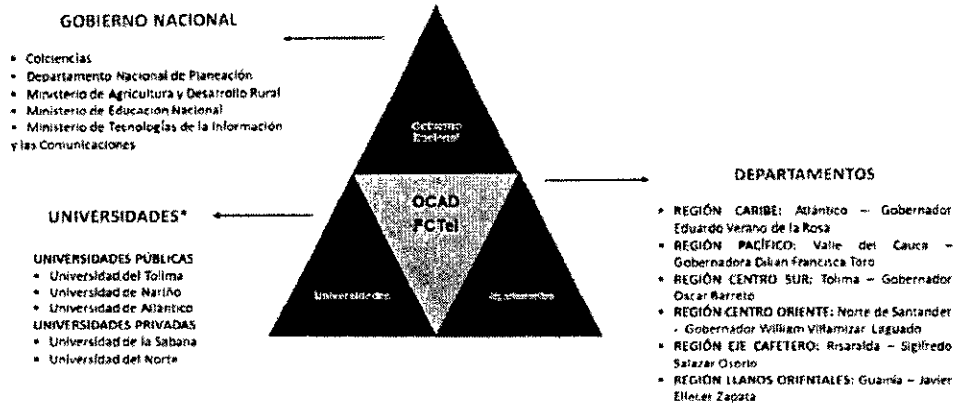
GOBIERNO NACIONAL

- Colciencias
- Departamento Nacional de Planeación
- Ministerio de Agricultura y Desarrollo Rural
- Ministerio de Educación Nacional
- Ministerio de Tecnologías de la Información y las Comunicaciones

Gobierno Nacional

OCAD FCTeI

Universidades

Departamentos

UNIVERSIDADES*

UNIVERSIDADES PÚBLICAS
- Universidad del Tolima
- Universidad de Nariño
- Universidad del Atlántico

UNIVERSIDADES PRIVADAS
- Universidad de la Sabana
- Universidad del Norte

DEPARTAMENTOS

- REGIÓN CARIBE: Atlántico – Gobernador Eduardo Verano de la Rosa
- REGIÓN PACÍFICO: Valle del Cauca – Gobernadora Dilian Francisca Toro
- REGIÓN CENTRO SUR: Tolima – Gobernador Oscar Barreto
- REGIÓN CENTRO ORIENTE: Norte de Santander - Gobernador William Villamizar Laguado
- REGIÓN EJE CAFETERO: Risaralda – Sigifredo Salazar Osorio
- REGIÓN LLANOS ORIENTALES: Guainía – Javier Eliecer Zapata